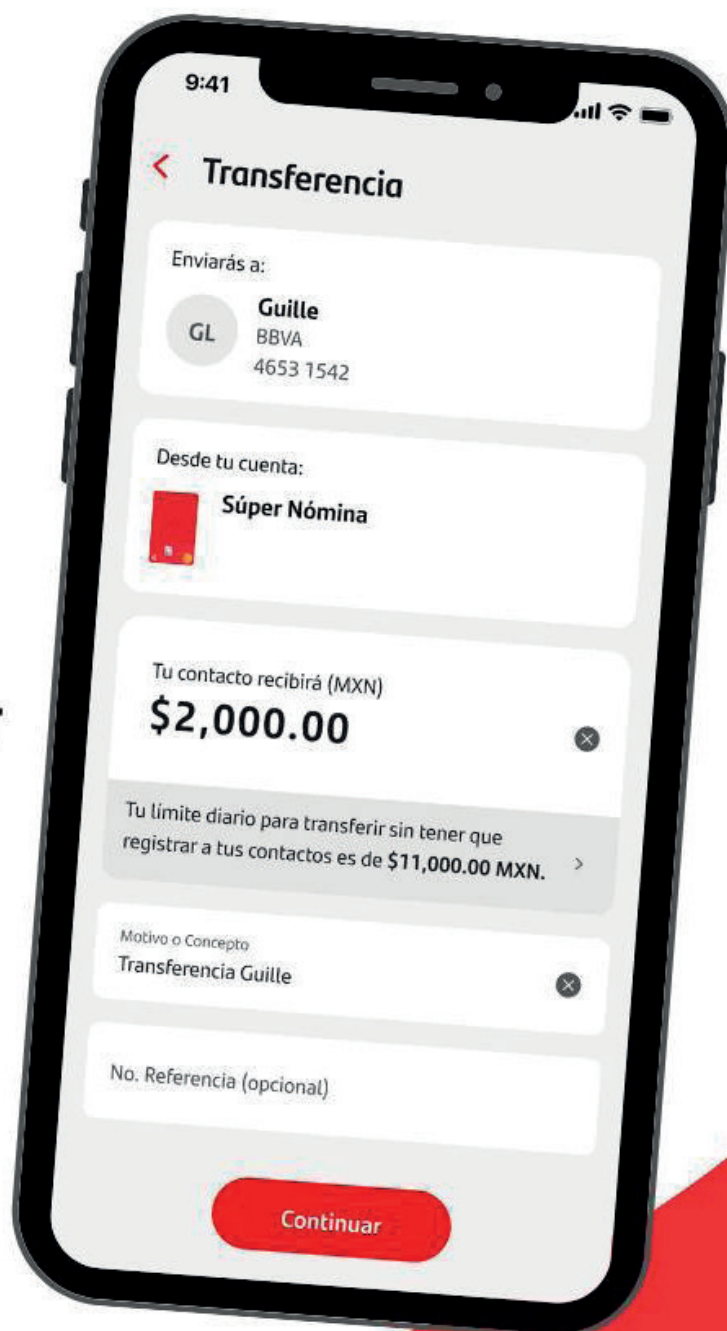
9:41

Transferencia

Enviarás a:

GL Guille
BBVA
4653 1542

Desde tu cuenta:

Súper Nómina

Tu contacto recibirá (MXN)
$2,000.00

Tu límite diario para transferir sin tener que registrar a tus contactos es de $11,000.00 MXN.

Motivo o Concepto
Transferencia Guille

No. Referencia (opcional)

Continuar